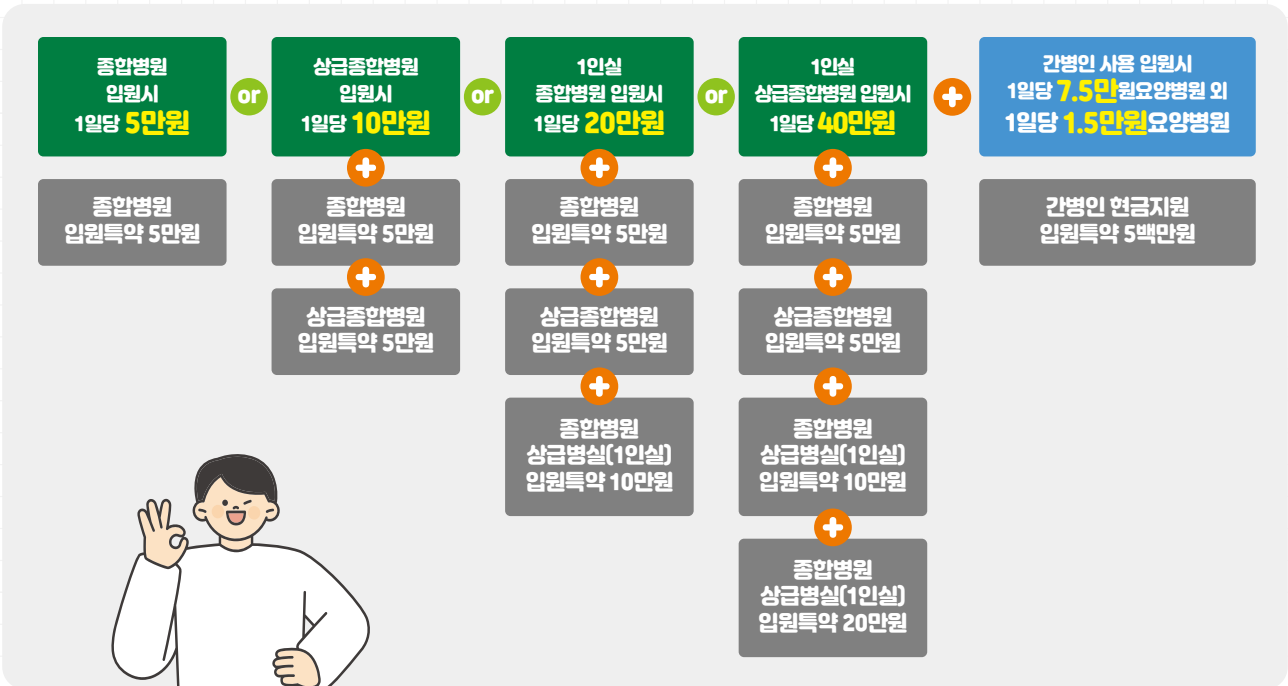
종합병원
입원시
1일당 5만원

or

상급종합병원
입원시
1일당 10만원

or

1인실
종합병원 입원시
1일당 20만원

or

1인실
상급종합병원 입원시
1일당 40만원

간병인 사용 입원시
1일당 7.5만원요양병원 외
1일당 1.5만원요양병원

종합병원
입원특약 5만원

종합병원
입원특약 5만원

상급종합병원
입원특약 5만원

종합병원
입원특약 5만원

상급종합병원
입원특약 5만원

종합병원
상급병실(1인실)
입원특약 10만원

종합병원
입원특약 5만원

상급종합병원
입원특약 5만원

종합병원
상급병실(1인실)
입원특약 10만원

종합병원
상급병실(1인실)
입원특약 20만원

간병인 현금지원
입원특약 5백만원